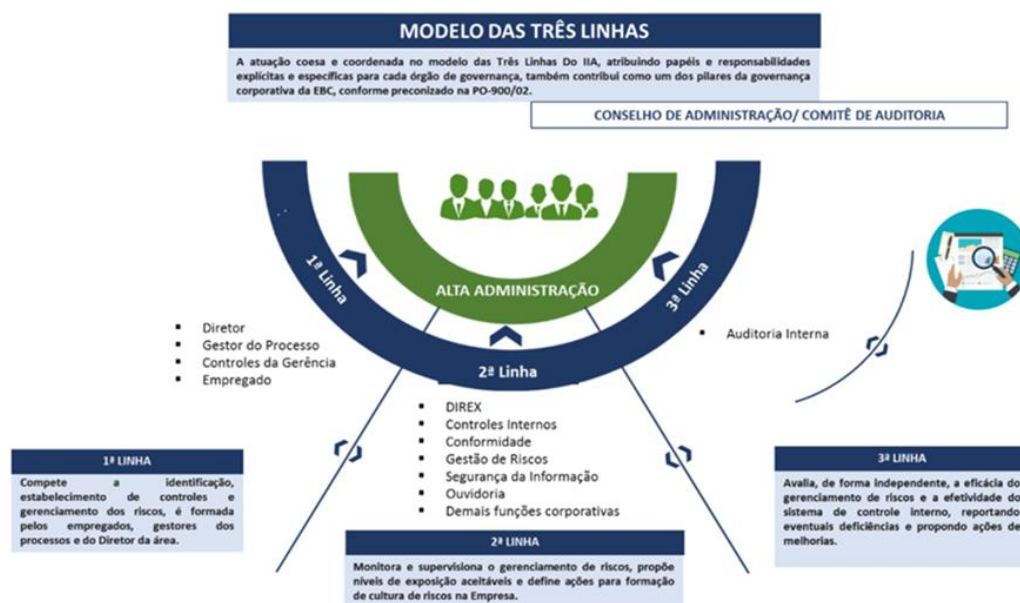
MODELO DAS TRÊS LINHAS

A atuação coesa e coordenada no modelo das Três Linhas Do IIA, atribuindo papéis e responsabilidades explícitas e específicas para cada órgão de governança, também contribui como um dos pilares da governança corporativa da EBC, conforme preconizado na PO-900/02.

CONSELHO DE ADMINISTRAÇÃO/ COMITÊ DE AUDITORIA

1ª Linha

ALTA ADMINISTRAÇÃO

3ª Linha

2ª Linha

- Diretor
- Gestor do Processo
- Controles da Gerência
- Empregado

- Auditoria Interna

- DIREX
- Controles Internos
- Conformidade
- Gestão de Riscos
- Segurança da Informação
- Ouvidoria
- Demais funções corporativas

1ª LINHA

Compete a identificação, estabelecimento de controles e gerenciamento dos riscos, é formada pelos empregados, gestores dos processos e do Diretor da área.

2ª LINHA

Monitora e supervisiona o gerenciamento de riscos, propõe níveis de exposição aceitáveis e define ações para formação de cultura de riscos na Empresa.

3ª LINHA

Avalia, de forma independente, a eficácia do gerenciamento de riscos e a efetividade do sistema de controle interno, reportando eventuais deficiências e propondo ações de melhorias.